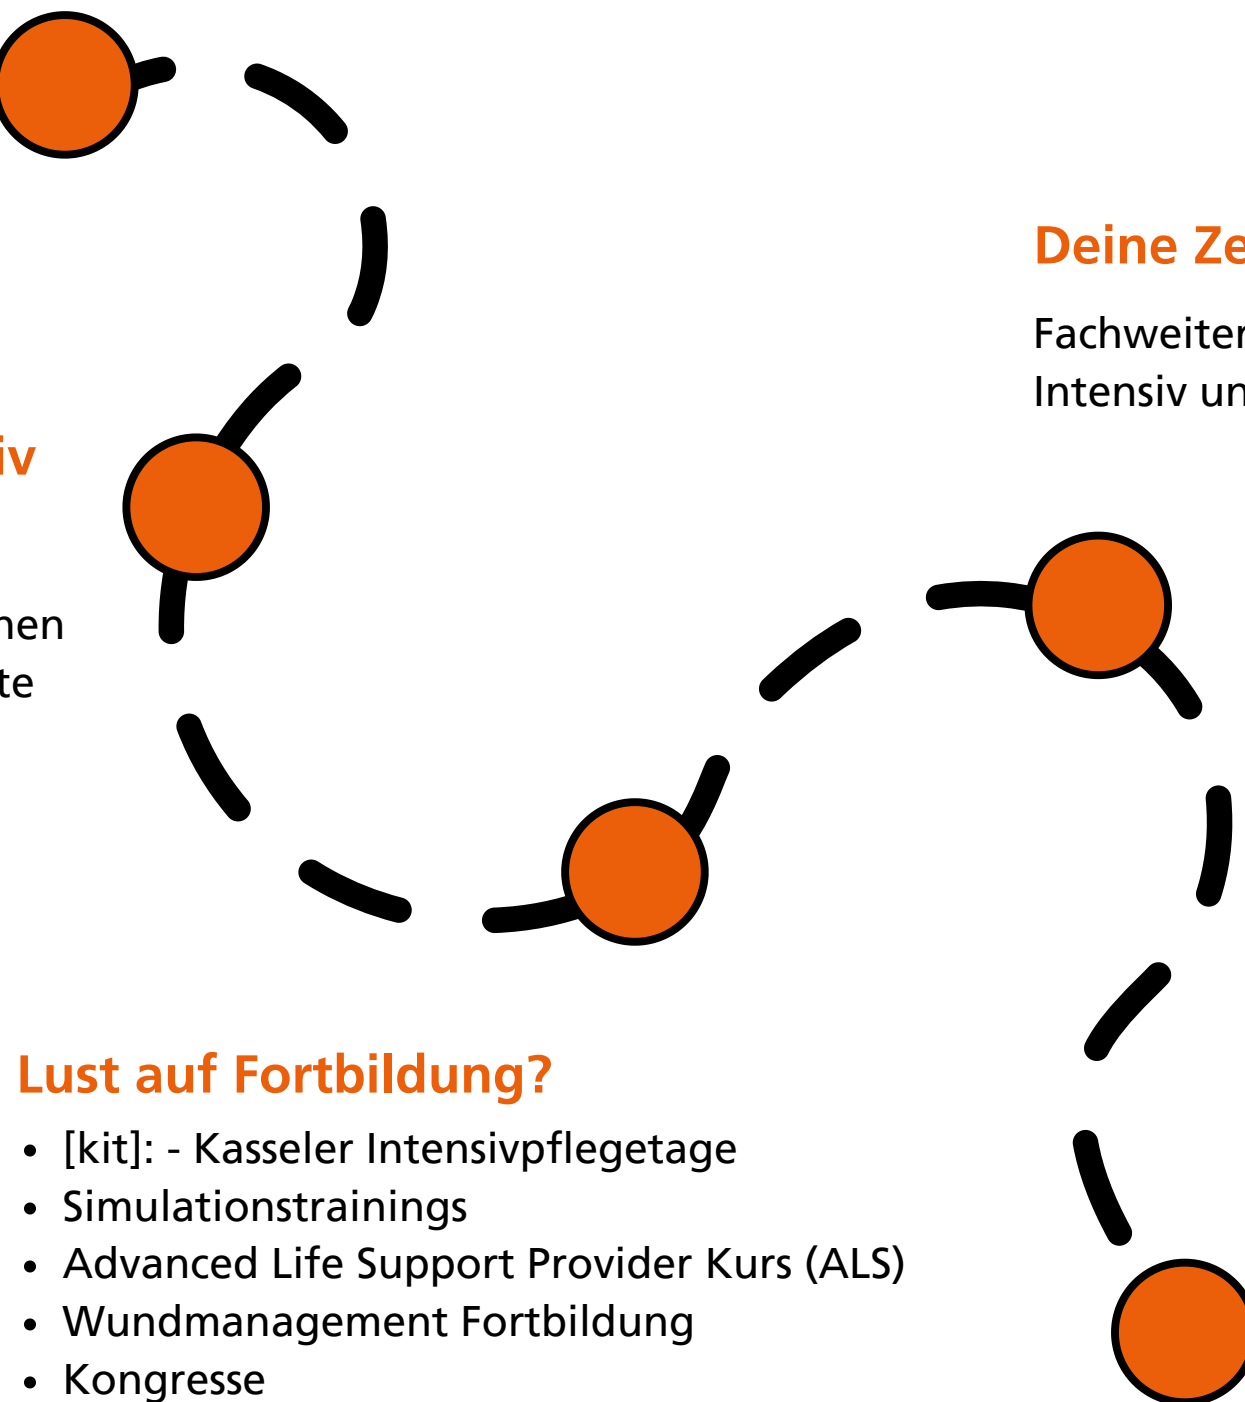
iv

hen
te

Deine Ze

Fachweiter
Intensiv un

Lust auf Fortbildung?

- [kit]: - Kasseler Intensivpflegetage
- Simulationstrainings
- Advanced Life Support Provider Kurs (ALS)
- Wundmanagement Fortbildung
- Kongresse